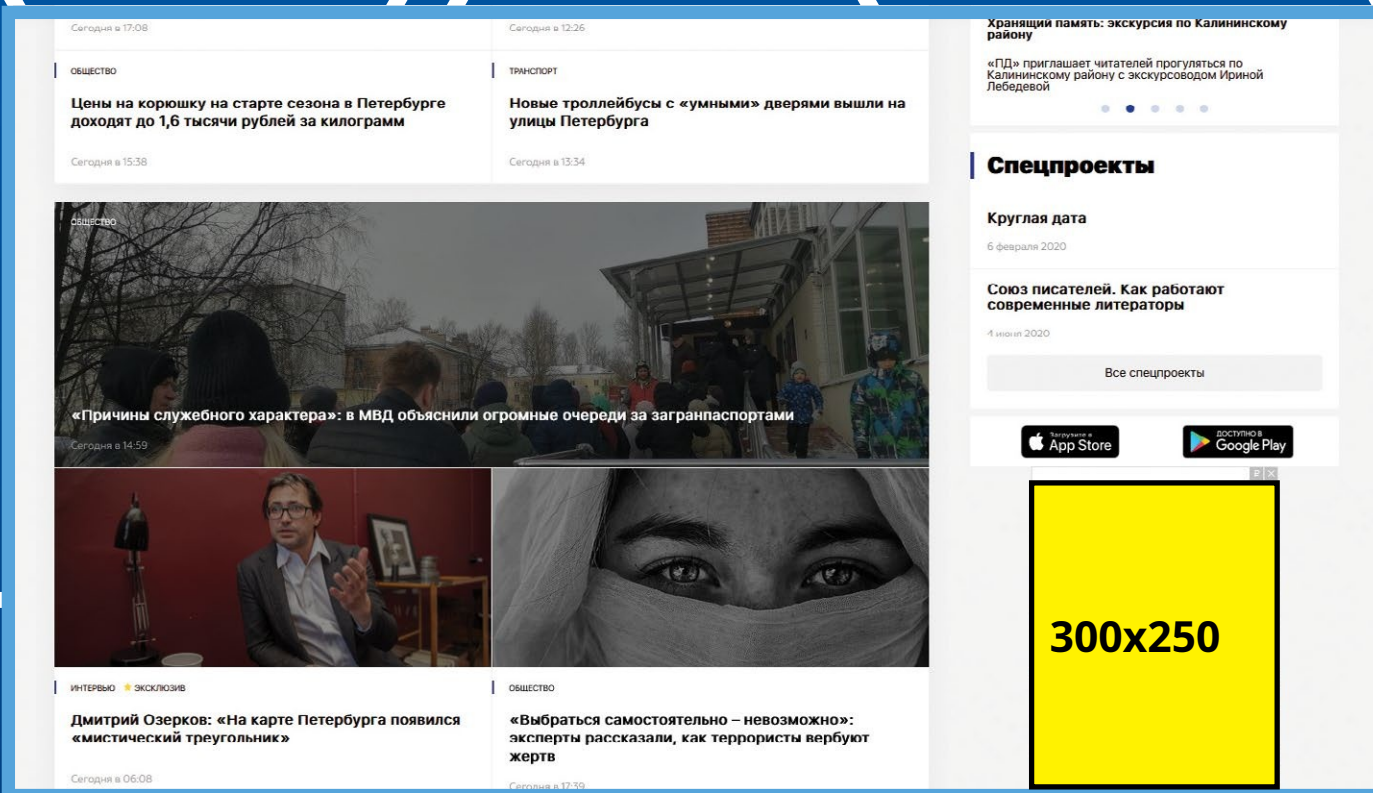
Сегодня в 17:08

Сегодня в 12:26

ОБЩЕСТВО

Цены на корюшку на старте сезона в Петербурге доходят до 1,6 тысячи рублей за килограмм

Сегодня в 15:38

ТРАНСПОРТ

Новые троллейбусы с «умными» дверями вышли на улицы Петербурга

Сегодня в 13:34

ОБЩЕСТВО

«Причины служебного характера»: в МВД объяснили огромные очереди за загранпаспортами

Сегодня в 14:59

ИНТЕРВЬЮ ЭКСКЛЮЗИВ

Дмитрий Озерков: «На карте Петербурга появился «мистический треугольник»

Сегодня в 06:08

ОБЩЕСТВО

«Выбраться самостоятельно – невозможно»: эксперты рассказали, как террористы вербуют жертв

Сегодня в 17:39

Хранящий память: экскурсия по Калининскому району

«ПД» приглашает читателей прогуляться по Калининскому району с экскурсоводом Ириной Лебедевой

Спецпроекты

Круглая дата

6 февраля 2020

Союз писателей. Как работают современные литераторы

4 июня 2020

Все спецпроекты

Загрузите в App Store

ДОСТУПНО В Google Play

300x250